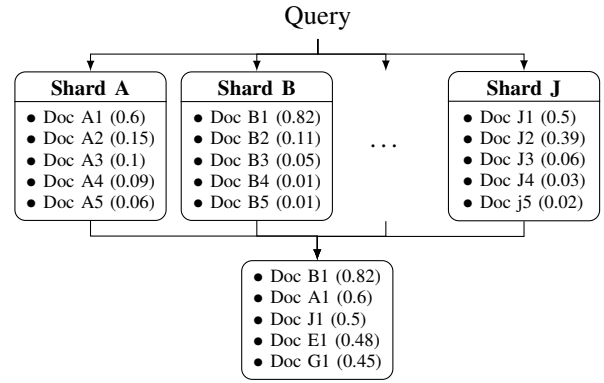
Query

**Shard A**
- Doc A1 (0.6)
- Doc A2 (0.15)
- Doc A3 (0.1)
- Doc A4 (0.09)
- Doc A5 (0.06)

**Shard B**
- Doc B1 (0.82)
- Doc B2 (0.11)
- Doc B3 (0.05)
- Doc B4 (0.01)
- Doc B5 (0.01)

. . .

**Shard J**
- Doc J1 (0.5)
- Doc J2 (0.39)
- Doc J3 (0.06)
- Doc J4 (0.03)
- Doc j5 (0.02)

- Doc B1 (0.82)
- Doc A1 (0.6)
- Doc J1 (0.5)
- Doc E1 (0.48)
- Doc G1 (0.45)